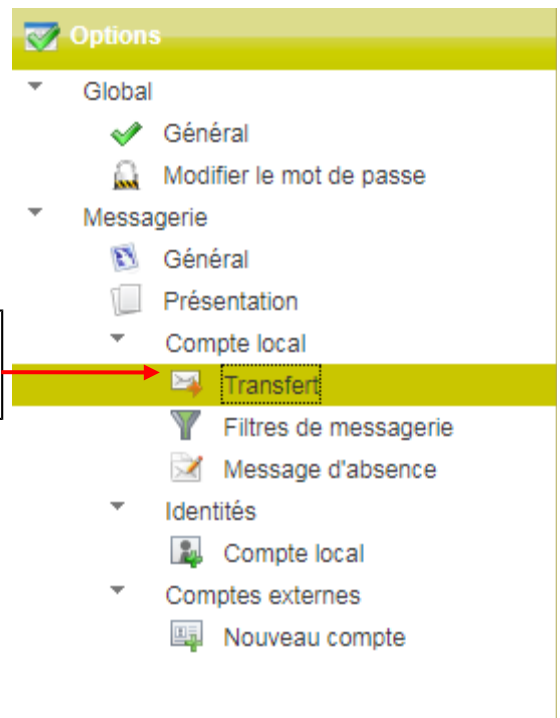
Options

Global

Général

Modifier le mot de passe

Messagerie

Général

Présentation

Compte local

Transfert

Filtres de messagerie

Message d'absence

Identités

Compte local

Comptes externes

Nouveau compte